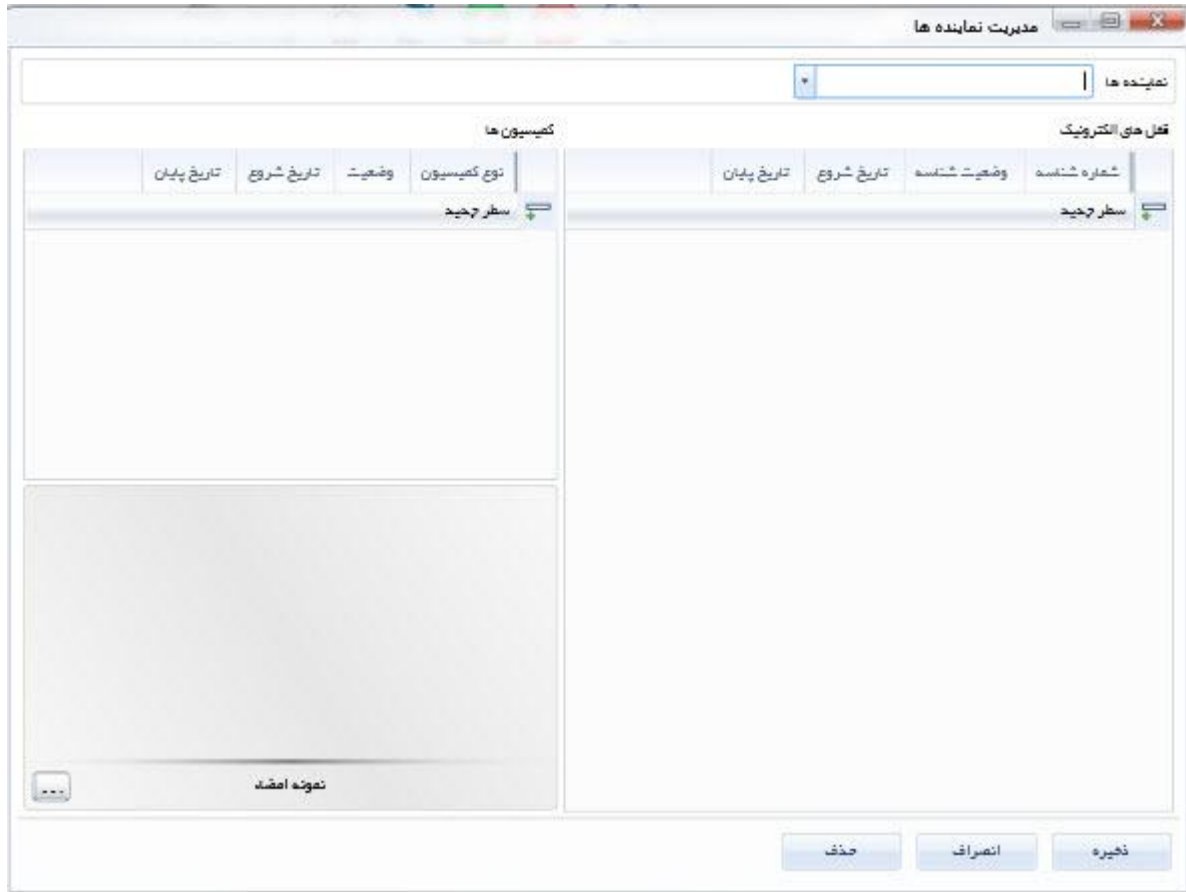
مدیریت نماینده ها

نماینده ها

قفل های الکترونیک

| شماره شناسه | وضعیت شناسه | تاریخ شروع | تاریخ پایان |
|---|---|---|---|
| سطر جدید | | | |

کمیسیون ها

| نوع کمیسیون | وضعیت | تاریخ شروع | تاریخ پایان |
|---|---|---|---|
| سطر جدید | | | |

نمونه امضاء

...

ذخیره

انصراف

حذف